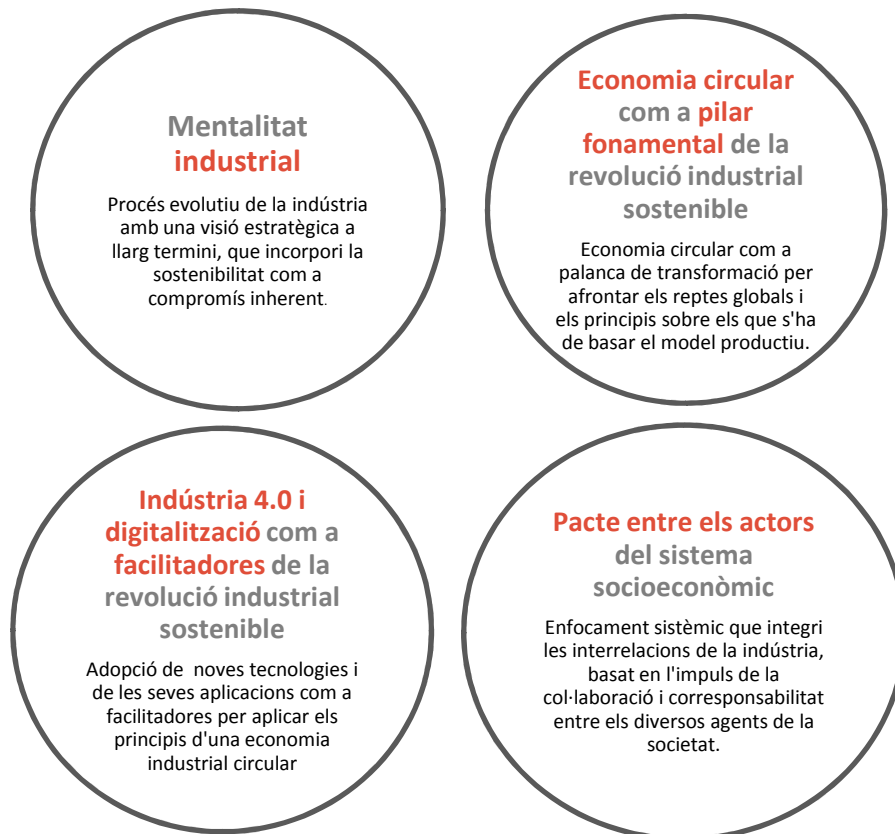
Mentalitat industrial

Procés evolutiu de la indústria amb una visió estratègica a llarg termini, que incorpori la sostenibilitat com a compromís inherent.

Economia circular com a pilar fonamental de la revolució industrial sostenible

Economia circular com a palanca de transformació per afrontar els reptes globals i els principis sobre els que s'ha de basar el model productiu.

Indústria 4.0 i digitalització com a facilitadores de la revolució industrial sostenible

Adopció de noves tecnologies i de les seves aplicacions com a facilitadores per aplicar els principis d'una economia industrial circular

Pacte entre els actors del sistema socioeconòmic

Enfocament sistèmic que integri les interrelacions de la indústria, basat en l'impuls de la col·laboració i corresponsabilitat entre els diversos agents de la societat.